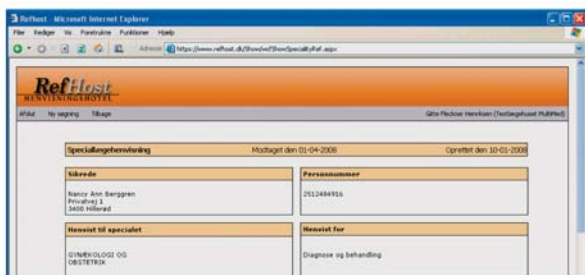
RefHost - Microsoft Internet Explorer

Filer Rediger Vis Foretrukne Funktioner Hjælp

Adresse https://www.refhost.dk/ShowRef/ShowSpecialtyRef.aspx

RefHost
HENVISNINGSHOTEL

Afslut Ny søgning Tilbage

Gitte Fleckner Henriksen (Testsygehuset MultiMed)

Speciallægehenvisning Modtaget den 01-04-2008 Oprettet den 10-01-2008

Sikrede

Nancy Ann Berggren
Privatvej 1
3400 Hillerød

Personnummer

2512484916

Henvist til specialet

GYNÆKOLOGI OG OBSTETRIK

Henvist for

Diagnose og behandling